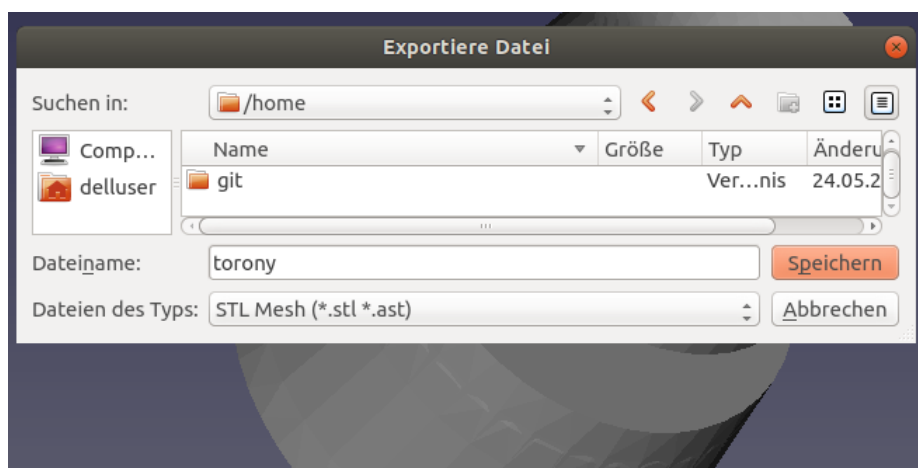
Exportiere Datei

Suchen in: /home

Comp…
delluser

| Name | Größe | Typ | Änderu |
|---|---|---|---|
| git | | Ver…nis | 24.05.2 |

Dateiname: torony
Speichern

Dateien des Typs: STL Mesh (*.stl *.ast)
Abbrechen